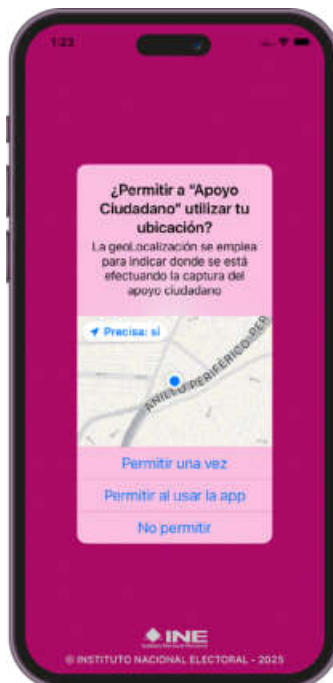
1:23

¿Permitir a "Apoyo Ciudadano" utilizar tu ubicación?

La geoLocalización se emplea para indicar donde se está efectuando la captura del apoyo ciudadano

Precisa: sí

ANILLO PERIFÉRICO PER

Permitir una vez

Permitir al usar la app

No permitir

INE

© INSTITUTO NACIONAL ELECTORAL - 2025